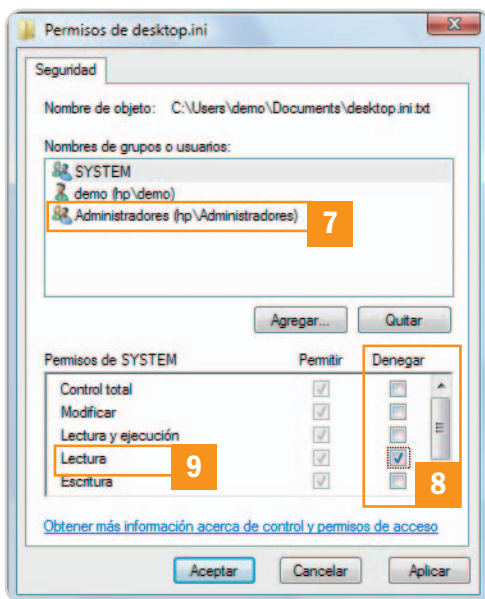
Permisos de desktop.ini

Seguridad

Nombre de objeto: C:\Users\demo\Documents\desktop.ini.txt

Nombres de grupos o usuarios:

SYSTEM
demo (hp\demo)
Administradores (hp\Administradores)

7

Agregar... Quitar

| Permisos de SYSTEM | Permitir | Denegar |
|---|---|---|
| Control total | | |
| Modificar | | |
| Lectura y ejecución | | |
| Lectura | | ✓ |
| Escritura | | |

9

8

Obtener más información acerca de control y permisos de acceso

Aceptar Cancelar Aplicar